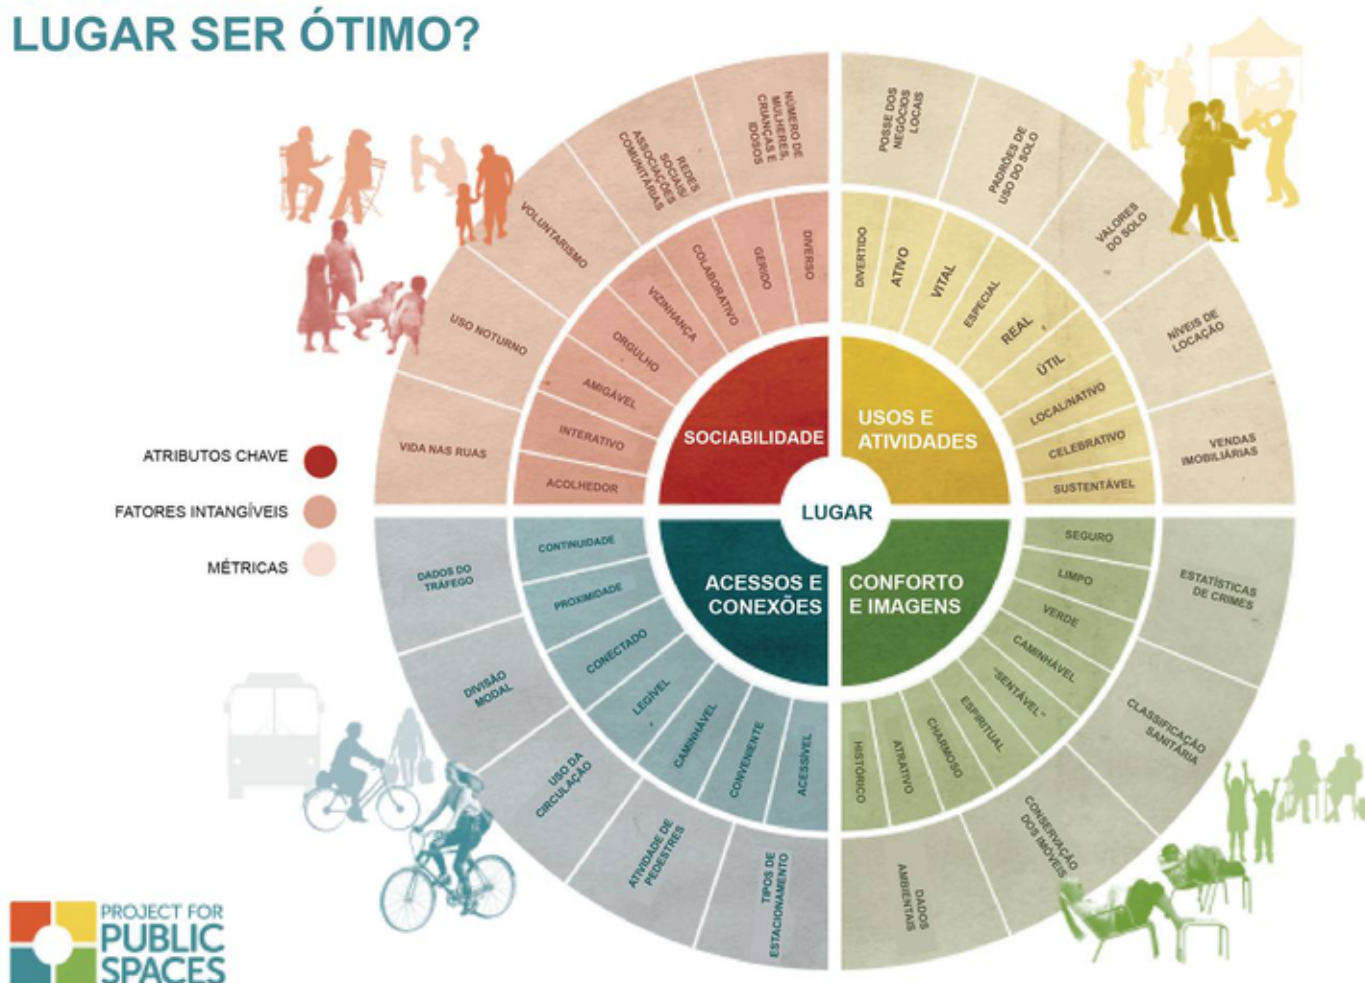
LUGAR SER ÓTIMO?

ATRIBUTOS CHAVE
FATORES INTANGÍVEIS
MÉTRICAS

LUGAR

SOCIABILIDADE
DIVERSO
GERIDO
COLABORATIVO
VIZINHANÇA
ORGULHO
AMIGÁVEL
INTERATIVO
ACOLHEDOR
NÚMERO DE MULHERES, CRIANÇAS E IDOSOS
REDES SOCIAIS ASSOCIAÇÕES COMUNITÁRIAS
VOLUNTARISMO
USO NOTURNO
VIDA NAS RUAS

USOS E ATIVIDADES
DIVERTIDO
ATIVO
VITAL
ESPECIAL
REAL
ÚTIL
LOCAL/NATIVO
CELEBRATIVO
SUSTENTÁVEL
POSSE DOS NEGÓCIOS LOCAIS
PADRÕES DE USO DO SOLO
VALORES DO SOLO
NÍVEIS DE LOCAÇÃO
VENDAS IMOBILIÁRIAS

ACESSOS E CONEXÕES
CONTINUIDADE
PROXIMIDADE
CONECTADO
LEGÍVEL
CAMINHÁVEL
CONVENIENTE
ACESSÍVEL
DADOS DO TRÁFEGO
DIVISÃO MODAL
USO DA CIRCULAÇÃO
ATIVIDADE DE PEDESTRES
TIPOS DE ESTACIONAMENTO

CONFORTO E IMAGENS
SEGURO
LIMPO
VERDE
CAMINHÁVEL
"SENTÁVEL"
ESPIRITUAL
CHARMOSO
ATRATIVO
HISTÓRICO
ESTATÍSTICAS DE CRIMES
CLASSIFICAÇÃO SANITÁRIA
CONSERVAÇÃO DOS IMÓVEIS
DADOS AMBIENTAIS

PROJECT FOR PUBLIC SPACES